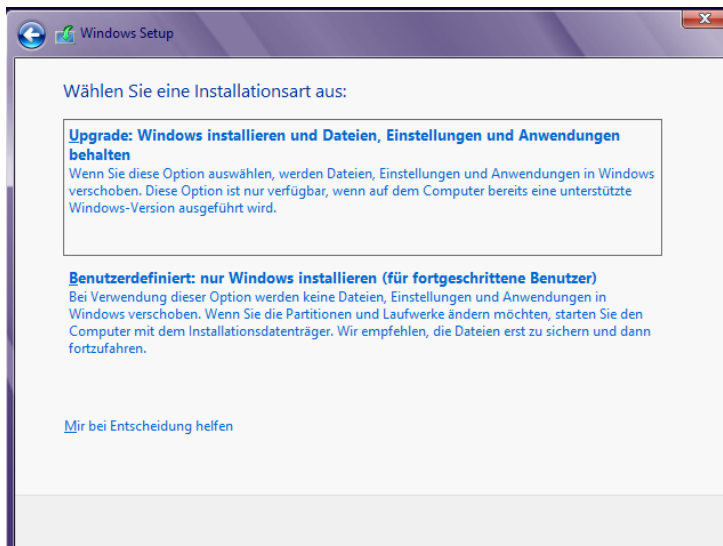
Windows Setup

Wählen Sie eine Installationsart aus:

Upgrade: Windows installieren und Dateien, Einstellungen und Anwendungen behalten
Wenn Sie diese Option auswählen, werden Dateien, Einstellungen und Anwendungen in Windows verschoben. Diese Option ist nur verfügbar, wenn auf dem Computer bereits eine unterstützte Windows-Version ausgeführt wird.

Benutzerdefiniert: nur Windows installieren (für fortgeschrittene Benutzer)
Bei Verwendung dieser Option werden keine Dateien, Einstellungen und Anwendungen in Windows verschoben. Wenn Sie die Partitionen und Laufwerke ändern möchten, starten Sie den Computer mit dem Installationsdatenträger. Wir empfehlen, die Dateien erst zu sichern und dann fortzufahren.

Mir bei Entscheidung helfen